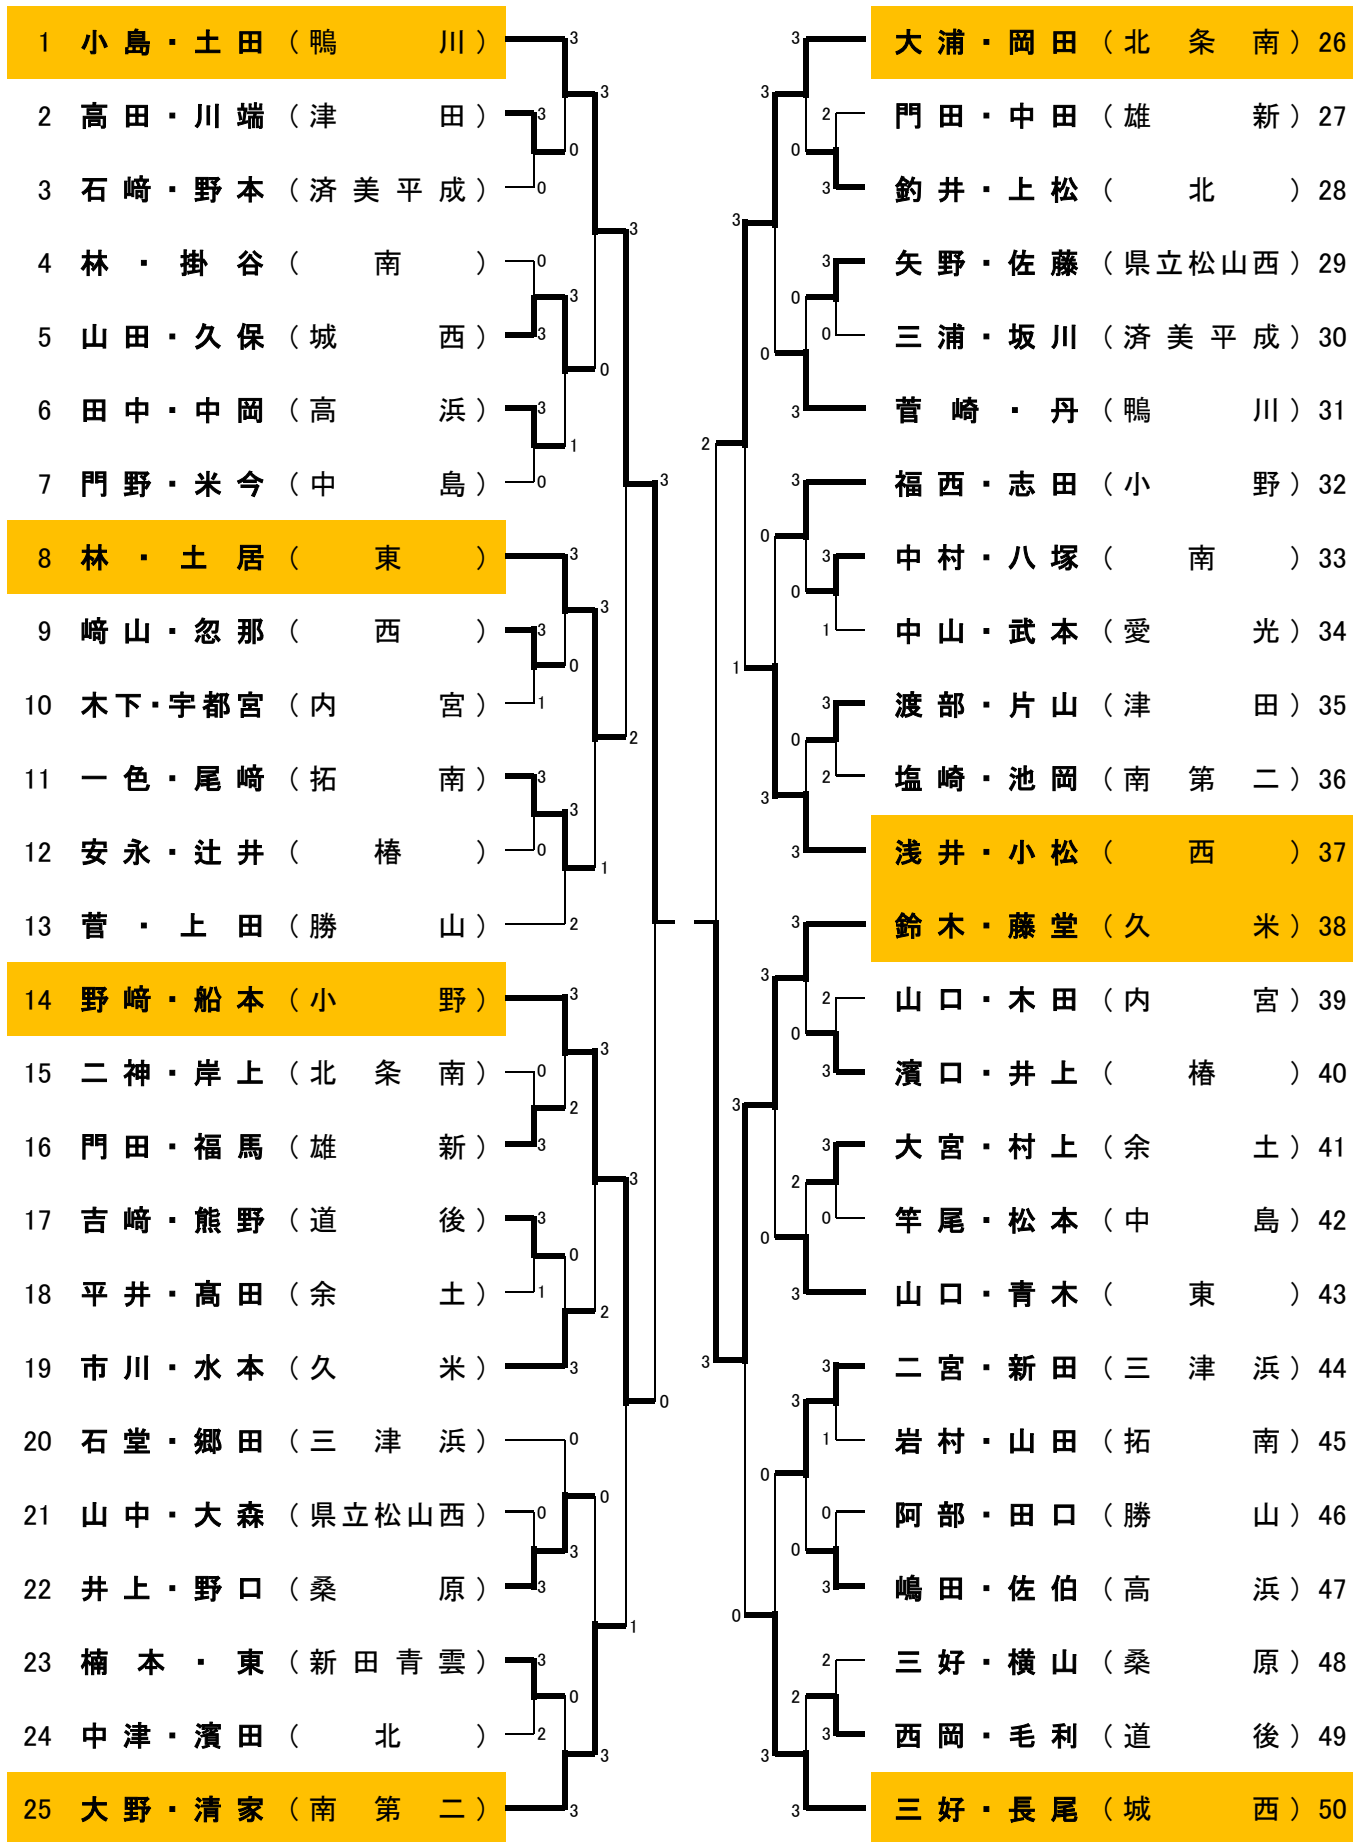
1 小島・土田（鴨 川）
2 高田・川端（津 田）
3 石崎・野本（済美平成）
4 林・掛谷（南）
5 山田・久保（城 西）
6 田中・中岡（高 浜）
7 門野・米今（中 島）
8 林・土居（東）
9 崎山・忽那（西）
10 木下・宇都宮（内 宮）
11 一色・尾崎（拓 南）
12 安永・辻井（椿）
13 菅・上田（勝 山）
14 野崎・船本（小 野）
15 二神・岸上（北 条 南）
16 門田・福馬（雄 新）
17 吉崎・熊野（道 後）
18 平井・高田（余 土）
19 市川・水本（久 米）
20 石堂・郷田（三 津 浜）
21 山中・大森（県立松山西）
22 井上・野口（桑 原）
23 楠本・東（新田青雲）
24 中津・濱田（北）
25 大野・清家（南 第 二）

大浦・岡田（北 条 南）26
門田・中田（雄 新）27
釣井・上松（北）28
矢野・佐藤（県立松山西）29
三浦・坂川（済美平成）30
菅崎・丹（鴨 川）31
福西・志田（小 野）32
中村・八塚（南）33
中山・武本（愛 光）34
渡部・片山（津 田）35
塩崎・池岡（南 第 二）36
浅井・小松（西）37
鈴木・藤堂（久 米）38
山口・木田（内 宮）39
濱口・井上（椿）40
大宮・村上（余 土）41
竿尾・松本（中 島）42
山口・青木（東）43
二宮・新田（三 津 浜）44
岩村・山田（拓 南）45
阿部・田口（勝 山）46
嶋田・佐伯（高 浜）47
三好・横山（桑 原）48
西岡・毛利（道 後）49
三好・長尾（城 西）50